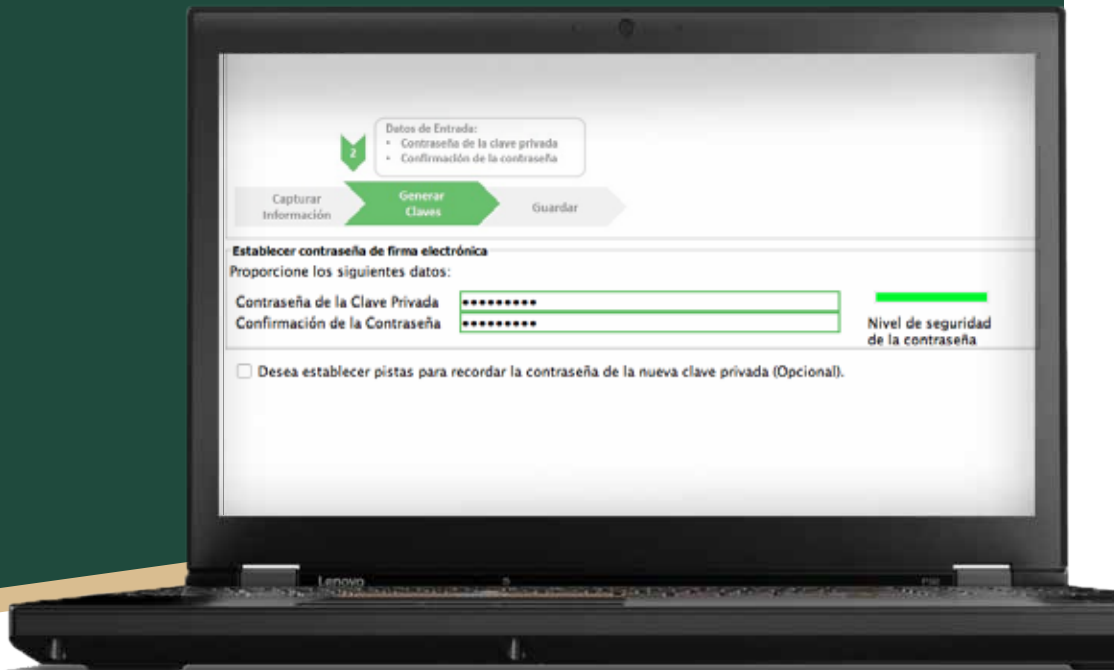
2

Datos de Entrada:
• Contraseña de la clave privada
• Confirmación de la contraseña

Capturar Información
Generar Claves
Guardar

Establecer contraseña de firma electrónica
Proporcione los siguientes datos:

Contraseña de la Clave Privada ••••••••••
Confirmación de la Contraseña ••••••••••

Nivel de seguridad de la contraseña

Desea establecer pistas para recordar la contraseña de la nueva clave privada (Opcional).

Lenovo